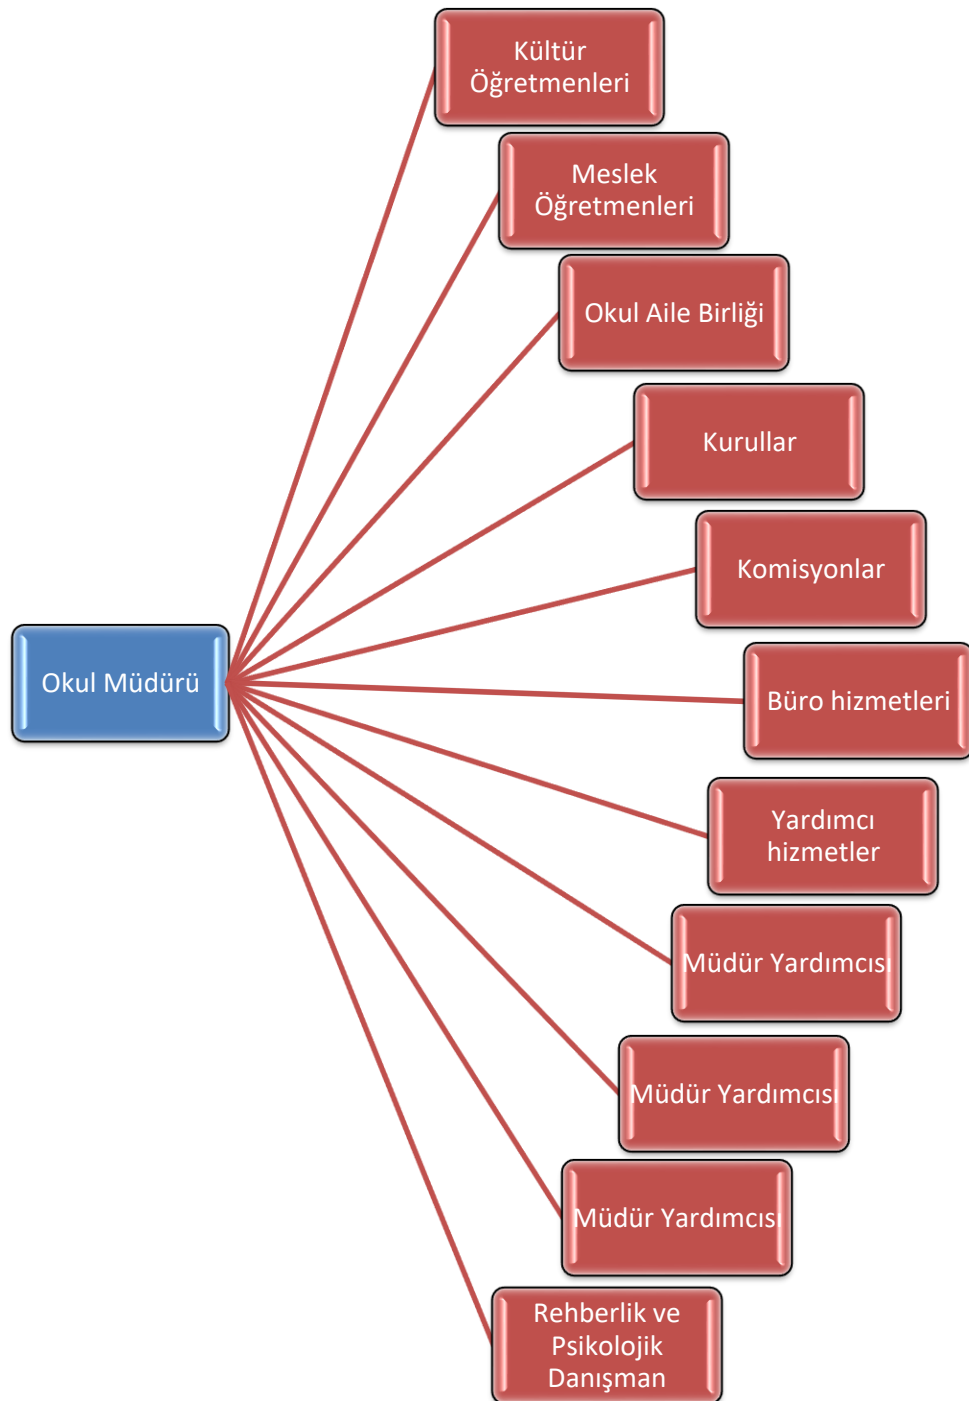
Okul Müdürü

Kültür Öğretmenleri

Meslek Öğretmenleri

Okul Aile Birliği

Kurullar

Komisyonlar

Büro hizmetleri

Yardımcı hizmetler

Müdür Yardımcısı

Müdür Yardımcısı

Müdür Yardımcısı

Rehberlik ve Psikolojik Danışman